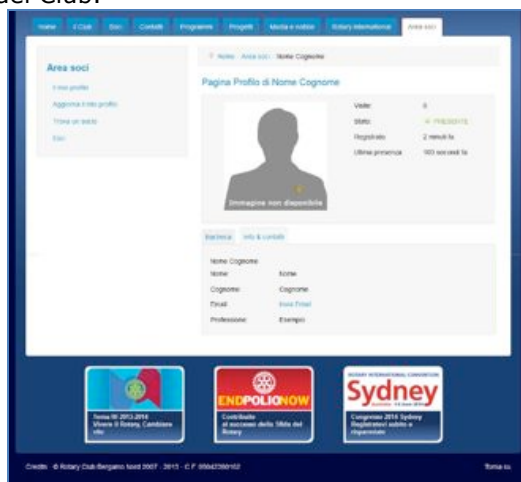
del Club.

Home | Il Club | Soci | Contatti | Programmi | Progetti | Media e notizie | Rotary International | Area soci

Area soci

Il mio profilo
Aggiorna il mio profilo
Trova un socio
Esci

Home · Area soci · Nome Cognome

Pagina Profilo di Nome Cognome

Immagine non disponibile

| | |
|---|---|
| Visite | 0 |
| Stato | PRESENTE |
| Registrato | 2 minuti fa |
| Ultima presenza | 103 secondi fa |

Bacheca | Info & contatti

Nome Cognome

| | |
|---|---|
| Nome | Nome |
| Cognome | Cognome |
| Email | Invia Email |
| Professione | Esempio |

Tema RI 2013-2014 Vivere il Rotary, Cambiare vite

END POLIO NOW
Contribuite al successo della Sfida del Rotary

ROTARY INTERNATIONAL CONVENTION
Sydney
Congresso 2014 Sydney Registratevi subito e risparmiate

Credits © Rotary Club Bergamo Nord 2007 - 2013 - C.F. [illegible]

Torna su